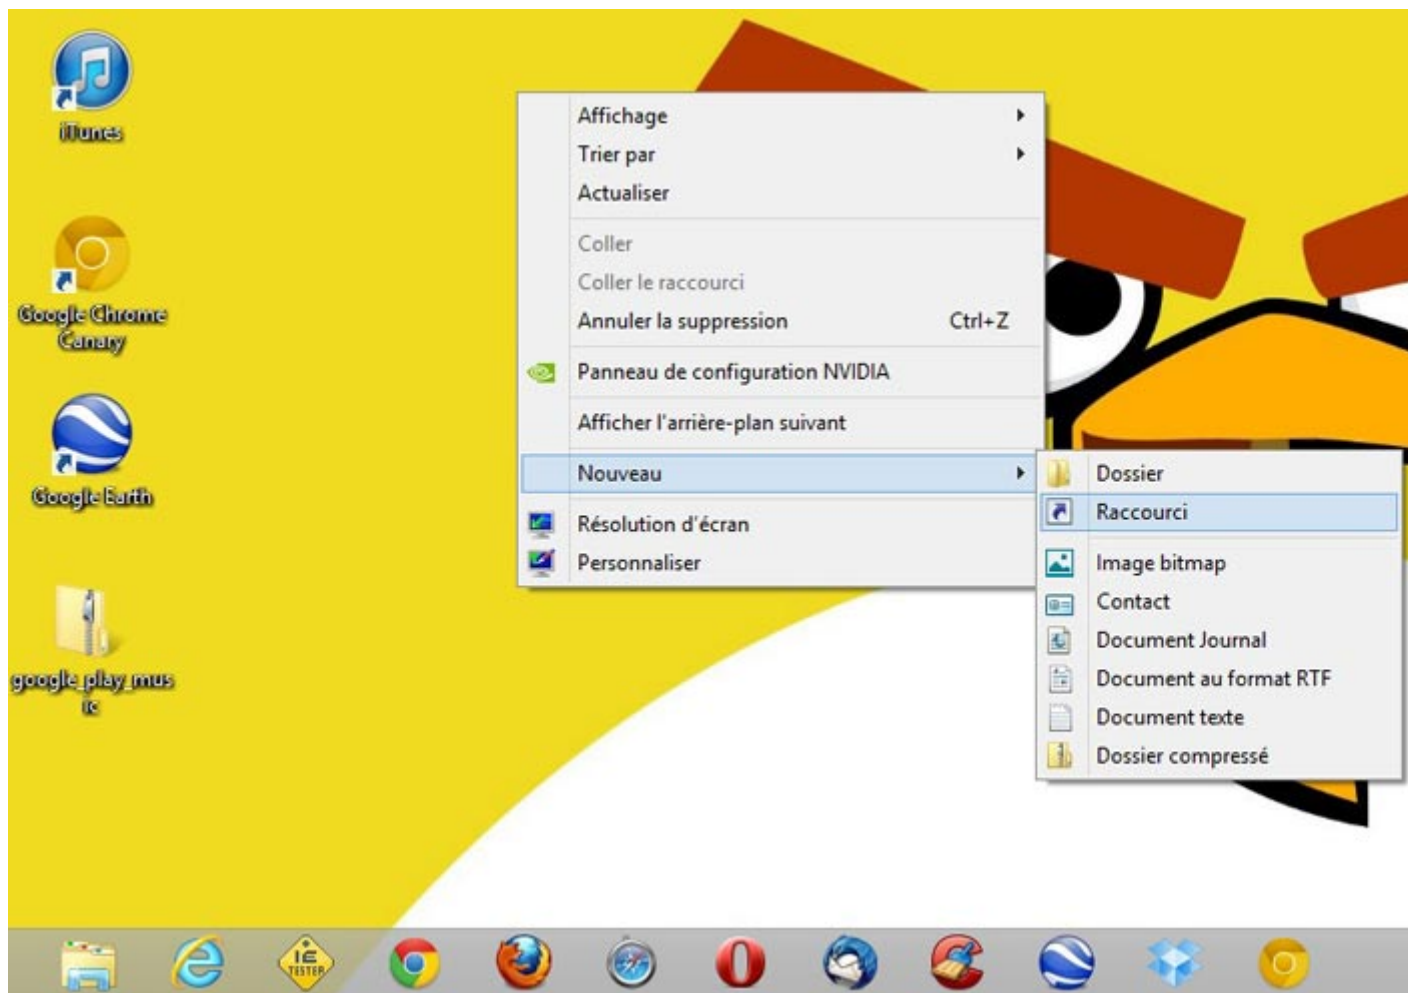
iTunes

Google Chrome Canary

Google Earth

google_play_music

Affichage
Trier par
Actualiser

Coller
Coller le raccourci
Annuler la suppression Ctrl+Z

Panneau de configuration NVIDIA

Afficher l'arrière-plan suivant

Nouveau

Résolution d'écran
Personnaliser

Dossier
Raccourci

Image bitmap
Contact
Document Journal
Document au format RTF
Document texte
Dossier compressé

IE TESTER